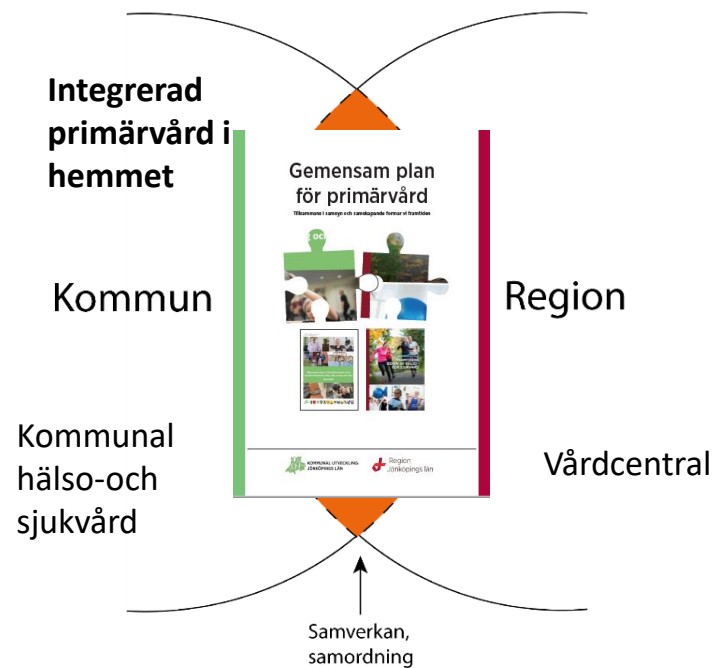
Integrerad primärvård i hemmet

Gemensam plan för primärvård

Tillsammans i samsyn och samskapande former vi framtiden

Kommun

Region

Kommunal hälso-och sjukvård

Vårdcentral

KOMMUNAL UTVECKLING JÖNKÖPINGS LÄN

Region Jönköpings län

Samverkan, samordning